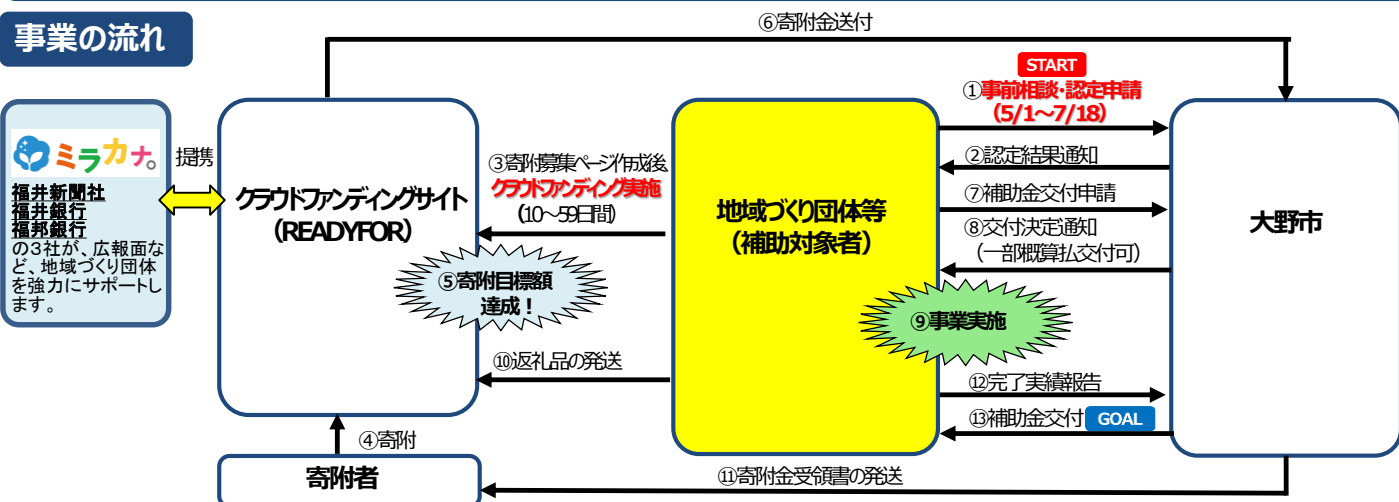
事業の流れ

⑥寄附金送付

START
①事前相談・認定申請
(5/1～7/18)

ミラカナ。
福井新聞社
福井銀行
福邦銀行
の3社が、広報面など、地域づくり団体を強力にサポートします。

提携

クラウドファンディングサイト
(READYFOR)

③寄附募集ページ作成後
クラウドファンディング実施
(10～59日間)

⑤寄附目標額
達成!

地域づくり団体等
(補助対象者)

②認定結果通知
⑦補助金交付申請
⑧交付決定通知
(一部概算払交付可)

大野市

⑨事業実施

⑩返礼品の発送

⑫完了実績報告
⑬補助金交付 GOAL

④寄附

寄附者

⑪寄附金受領書の発送